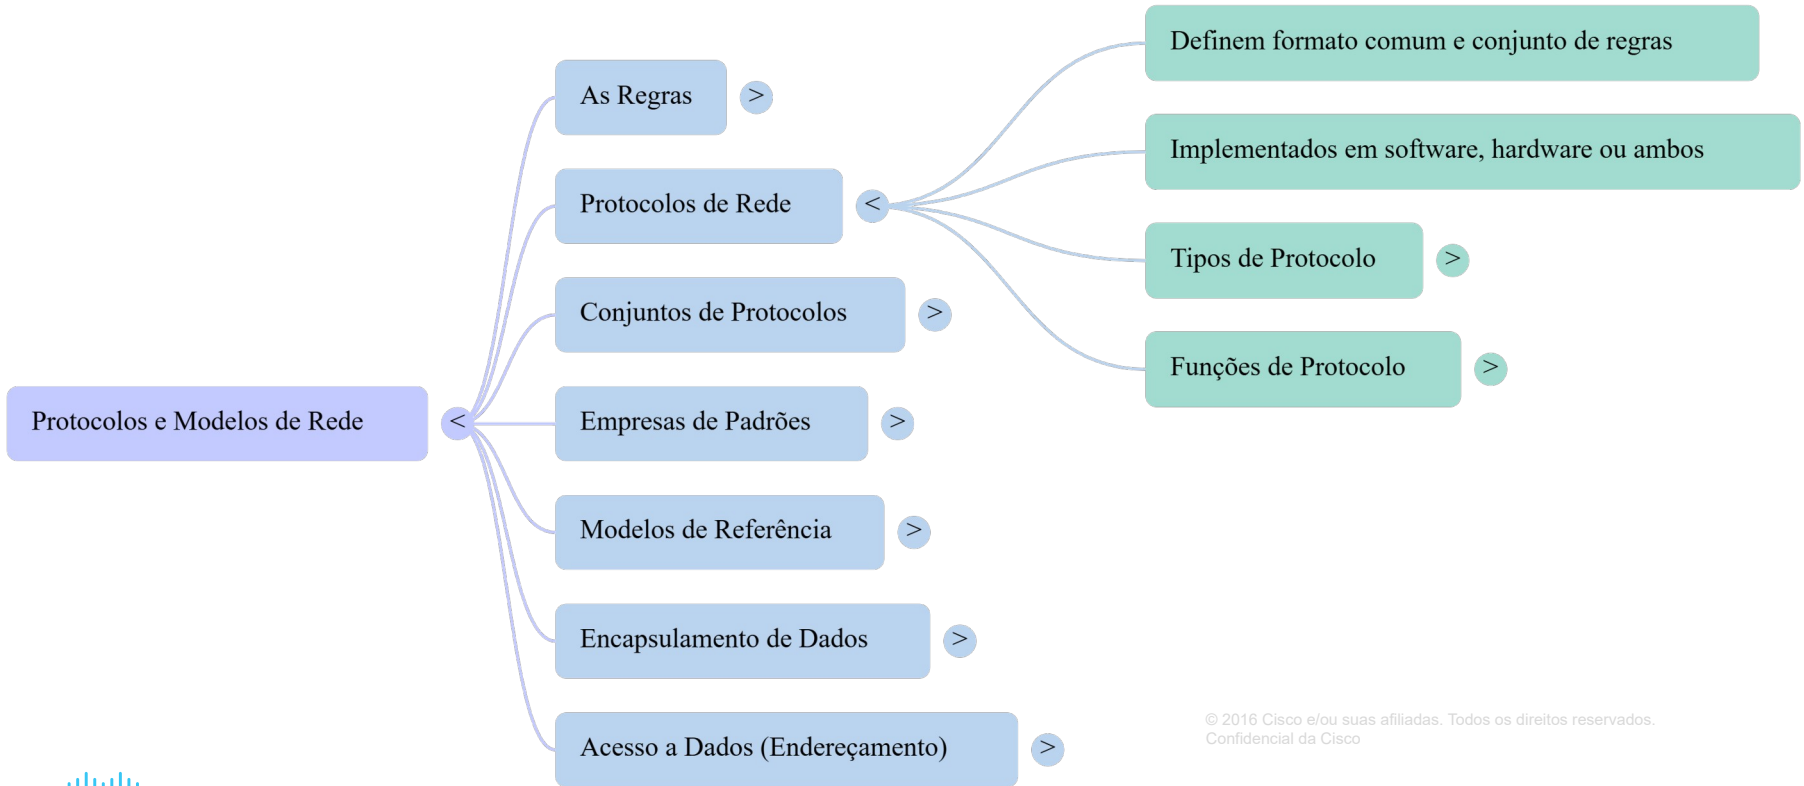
Protocolos e Modelos de Rede <

As Regras >

Protocolos de Rede <

Conjuntos de Protocolos >

Empresas de Padrões >

Modelos de Referência >

Encapsulamento de Dados >

Acesso a Dados (Endereçamento) >

Definem formato comum e conjunto de regras

Implementados em software, hardware ou ambos

Tipos de Protocolo >

Funções de Protocolo >

© 2016 Cisco e/ou suas afiliadas. Todos os direitos reservados. Confidencial da Cisco